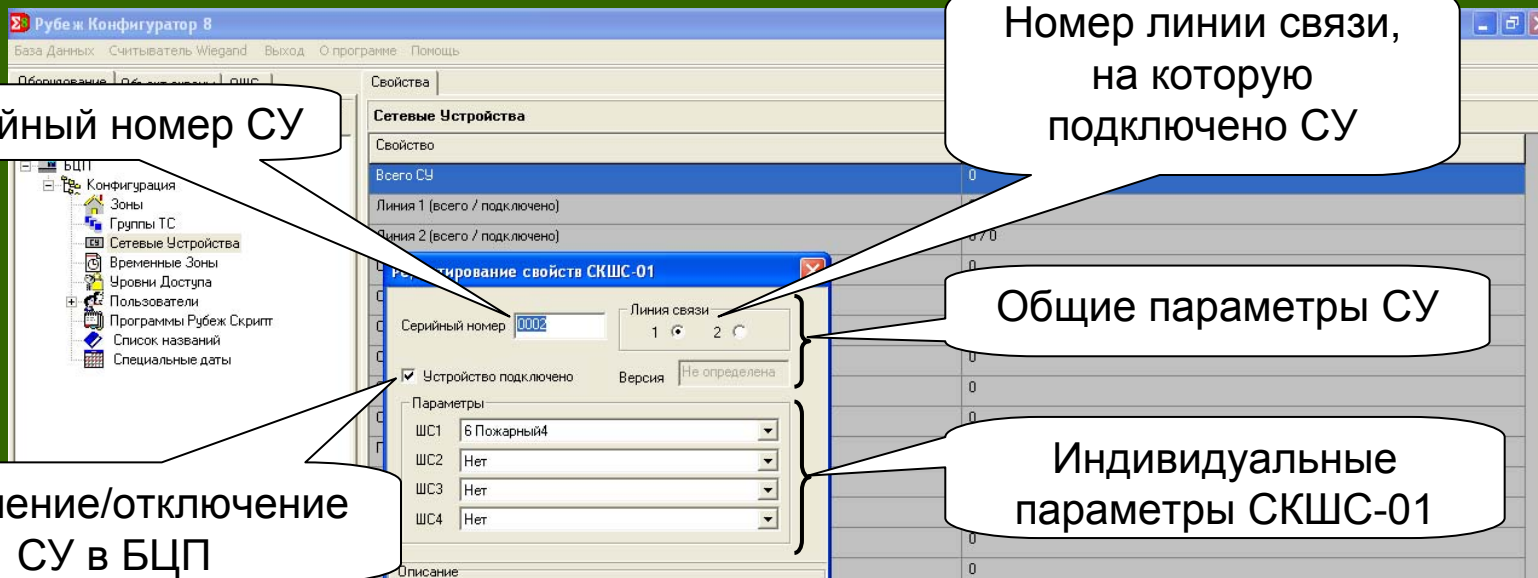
Рубеж Конфигуратор 8

База Данных Считыватель Wiegand Выход О программе Помощь

Номер линии связи, на которую подключено СУ

Оборудование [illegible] ОШС

Свойства

Сетевые Устройства

Свойство

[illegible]йный номер СУ

БЦП
Конфигурация
Зоны
Группы ТС
Сетевые Устройства
Временные Зоны
Уровни Доступа
Пользователи
Программы Рубеж Скрипт
Список названий
Специальные даты

Всего СУ | 0
Линия 1 (всего / подключено)
Линия 2 (всего / подключено) | 0 / 0

Ре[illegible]тирование свойств СКШС-01

Серийный номер 0002
Линия связи
1 2

Общие параметры СУ

Устройство подключено
Версия Не определена

Параметры
ШС1 6 Пожарный4
ШС2 Нет
ШС3 Нет
ШС4 Нет

Индивидуальные параметры СКШС-01

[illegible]ение/отключение СУ в БЦП

Описание

0
0
0
0
0
0
0
0